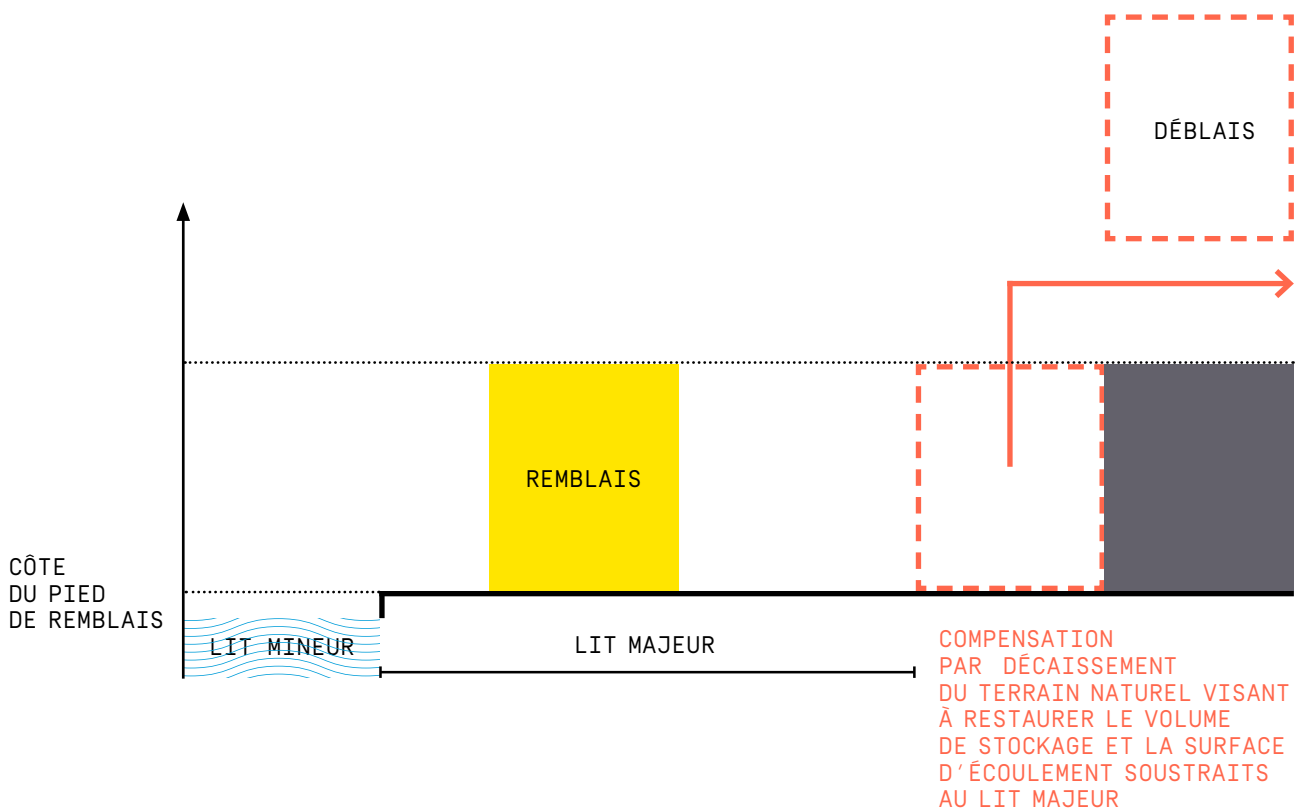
DÉBLAIS

REMBLAIS

CÔTE
DU PIED
DE REMBLAIS

LIT MINEUR

LIT MAJEUR

COMPENSATION PAR DÉCAISSEMENT DU TERRAIN NATUREL VISANT À RESTAURER LE VOLUME DE STOCKAGE ET LA SURFACE D'ÉCOULEMENT SOUSTRAITS AU LIT MAJEUR